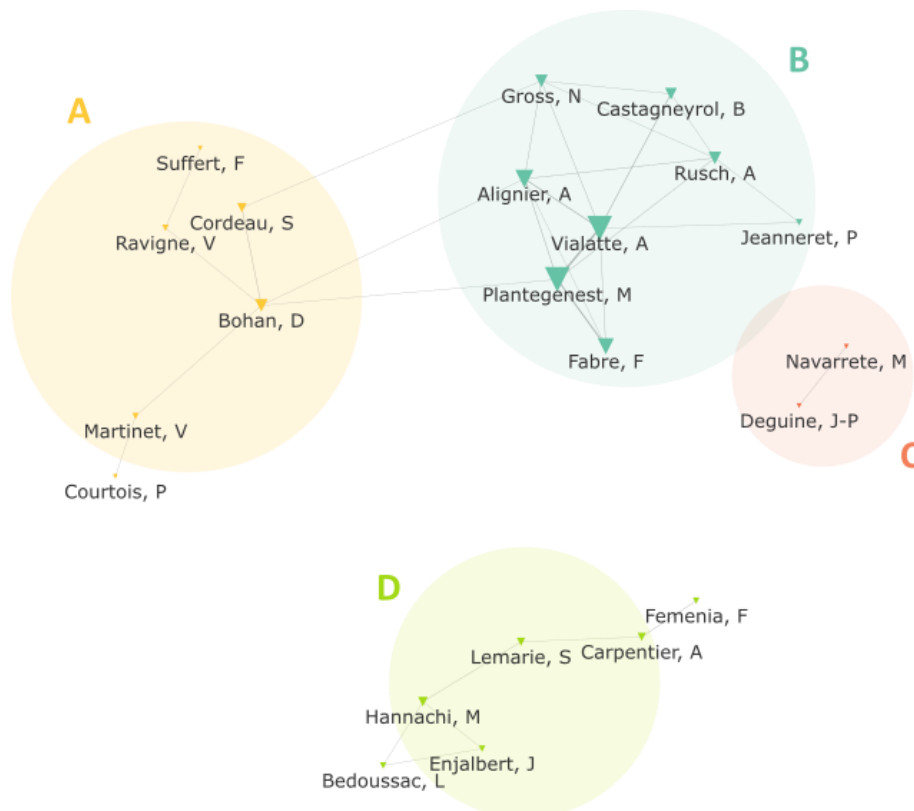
A

Suffert, F

Cordeau, S

Ravigne, V

Bohan, D

Martinet, V

Courtois, P

B

Gross, N

Castagneyrol, B

Rusch, A

Alignier, A

Vialatte, A

Jeanneret, P

Plantegenest, M

Fabre, F

Navarrete, M

Deguine, J-P

C

D

Femenia, F

Lemarie, S

Carpentier, A

Hannachi, M

Enjalbert, J

Bedoussac, L